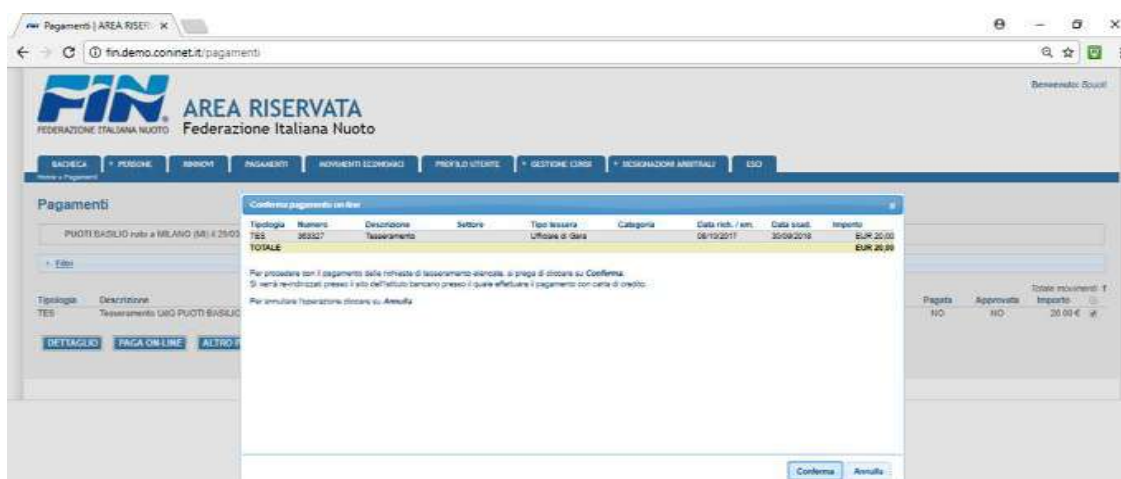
Pagamenti | AREA RISER ×

fin.demo.coninet.it/pagamenti

FIN FEDERAZIONE ITALIANA NUOTO

AREA RISERVATA
Federazione Italiana Nuoto

Benvenuto: Suoci

BACHECA | + PERSONE | RINNOVI | PAGAMENTI | MOVIMENTI ECONOMICI | PROFILO UTENTE | + GESTIONE CORSI | + DESIGNAZIONI ARBITRALI | ESCI

Home » Pagamenti

Pagamenti

PUOTI BASILIO nato a MILANO (MI) il 29/03

+ Filtri

| Tipologia | Descrizione |
|---|---|
| TES | Tesseramento UdG PUOTI BASILIO |

DETTAGLIO | PAGA ON-LINE | ALTRO P

Totale movimenti: 1

| Pagata | Approvata | Importo |
|---|---|---|
| NO | NO | 20,00 € |

Conferma pagamento on-line

| Tipologia | Numero | Descrizione | Settore | Tipo tessera | Categoria | Data rich. / em. | Data scad. | Importo |
|---|---|---|---|---|---|---|---|---|
| TES | 363327 | Tesseramento | | Ufficiale di Gara | | 06/10/2017 | 30/09/2018 | EUR 20,00 |
| TOTALE | | | | | | | | EUR 20,00 |

Per procedere con il pagamento delle richieste di tesseramento elencate, si prega di cliccare su Conferma.
Si verrà re-indirizzati presso il sito dell'istituto bancario presso il quale effettuare il pagamento con carta di credito.

Per annullare l'operazione cliccare su Annulla

Conferma | Annulla